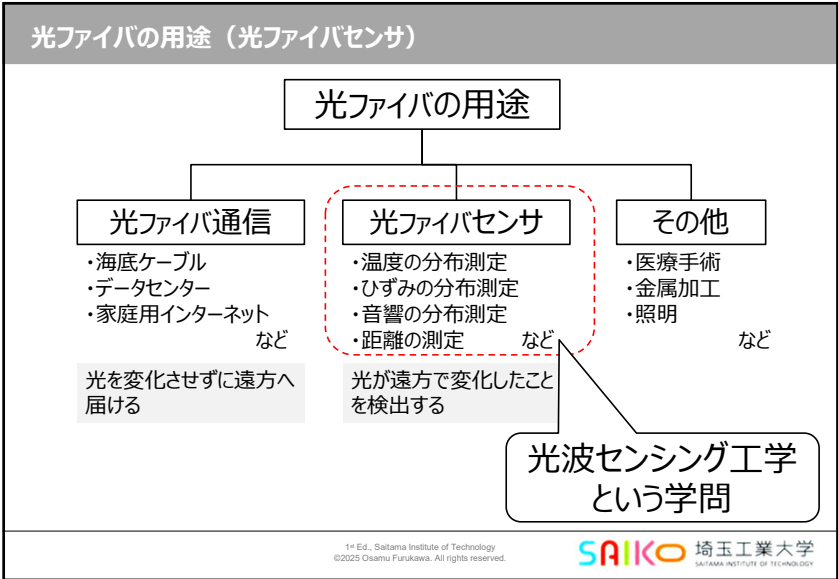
光ファイバの用途（光ファイバセンサ）

光ファイバの用途

光ファイバ通信
・海底ケーブル
・データセンター
・家庭用インターネット
など

光を変化させずに遠方へ届ける

光ファイバセンサ
・温度の分布測定
・ひずみの分布測定
・音響の分布測定
・距離の測定　など

光が遠方で変化したことを検出する

その他
・医療手術
・金属加工
・照明
など

光波センシング工学という学問

1st Ed., Saitama Institute of Technology
©2025 Osamu Furukawa. All rights reserved.

SAIKO 埼玉工業大学
SAITAMA INSTITUTE OF TECHNOLOGY